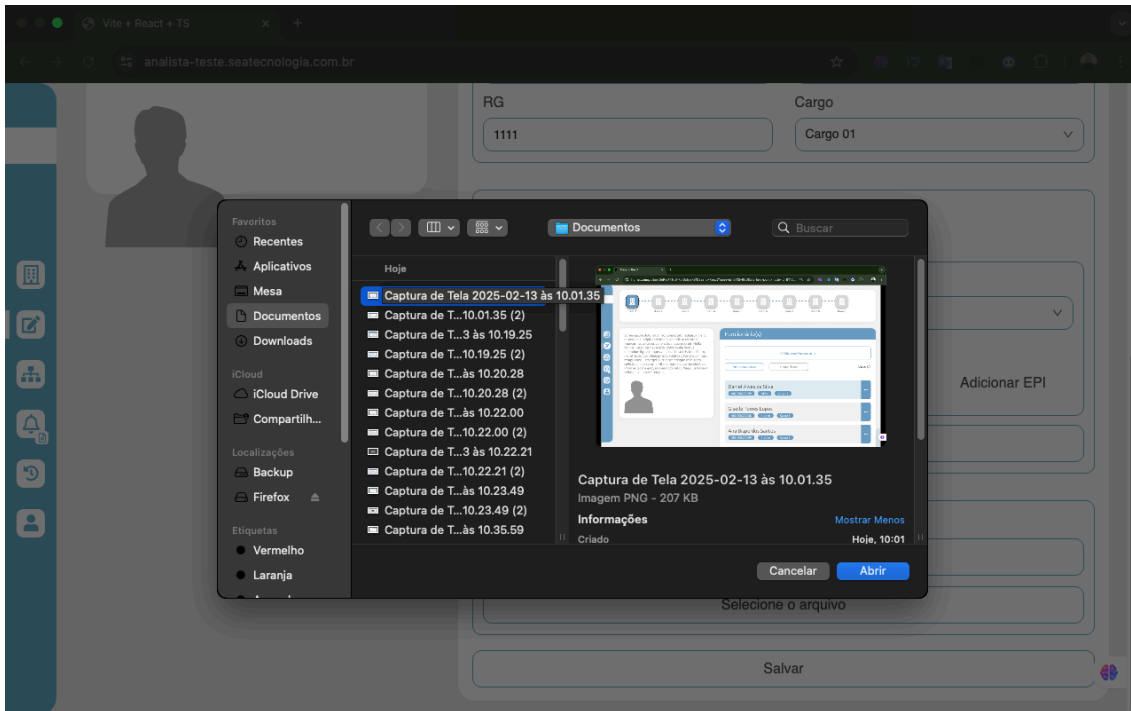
Vite + React + TS

analista-teste.seatecnologia.com.br

RG
1111

Cargo
Cargo 01

Favoritos
Recentes
Aplicativos
Mesa
Documentos
Downloads

iCloud
iCloud Drive
Compartilh...

Localizações
Backup
Firefox

Etiquetas
Vermelho
Laranja

Documentos

Buscar

Hoje
Captura de Tela 2025-02-13 às 10.01.35
Captura de T...10.01.35 (2)
Captura de T...3 às 10.19.25
Captura de T...10.19.25 (2)
Captura de T...às 10.20.28
Captura de T...10.20.28 (2)
Captura de T...às 10.22.00
Captura de T...10.22.00 (2)
Captura de T...3 às 10.22.21
Captura de T...10.22.21 (2)
Captura de T...às 10.23.49
Captura de T...10.23.49 (2)
Captura de T...às 10.35.59

Captura de Tela 2025-02-13 às 10.01.35
Imagem PNG - 207 KB
Informações
Mostrar Menos
Criado
Hoje, 10:01

Cancelar
Abrir

Adicionar EPI

Selecione o arquivo

Salvar